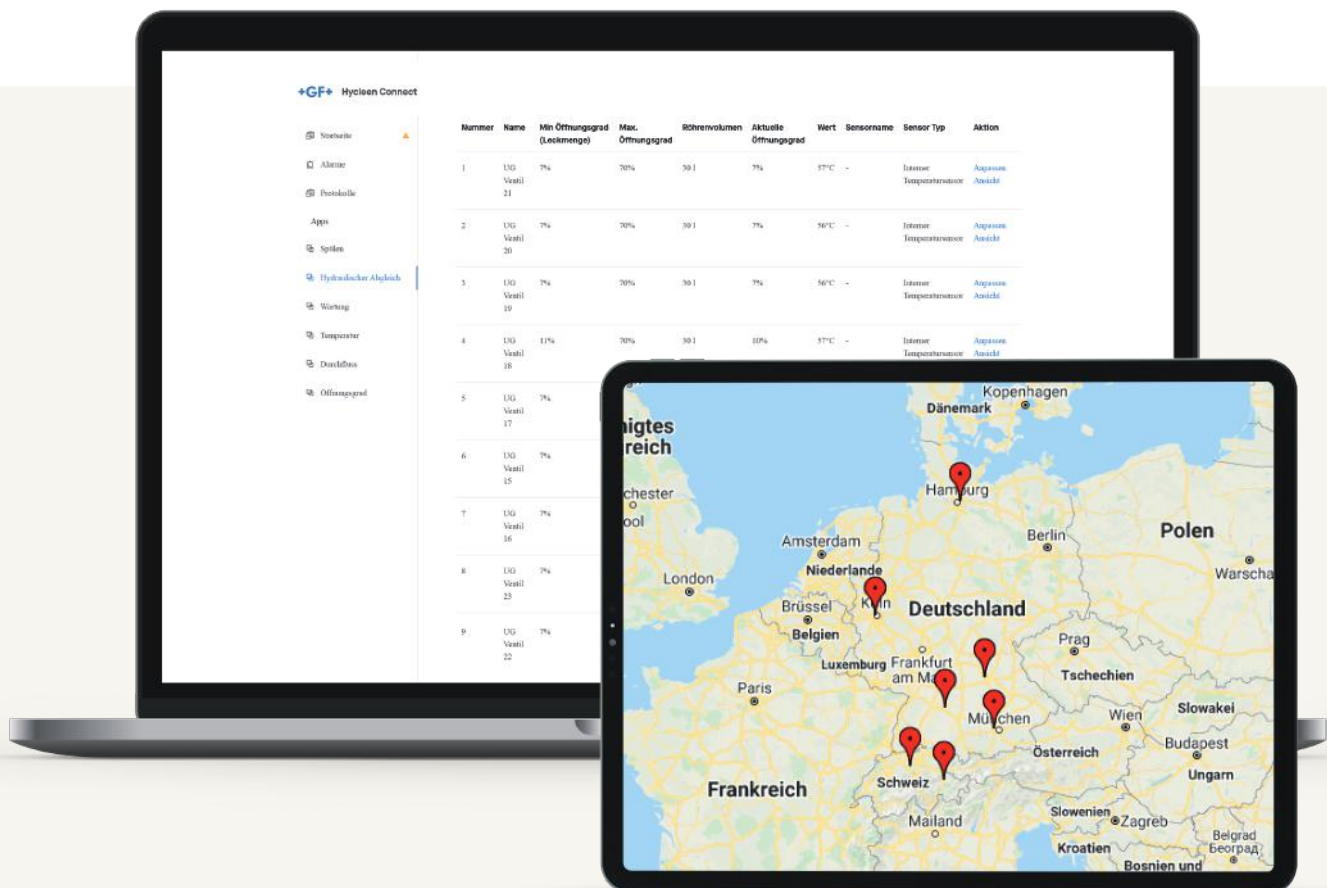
+GF+ Hycleen Connect

Startseite
Alarme
Protokolle
Apps
Spülen
Hydraulischer Abgleich
Wartung
Temperatur
Durchfluss
Öffnungsgrad

| Nummer | Name | Min Öffnungsgrad (Leckmenge) | Max. Öffnungsgrad | Röhrenvolumen | Aktuelle Öffnungsgrad | Wert | Sensorname | Sensor Typ | Aktion |
|---|---|---|---|---|---|---|---|---|---|
| 1 | UG Ventil 21 | 7% | 70% | 30 l | 7% | 57°C | - | Interner Temperatursensor | Anpassen Ansicht |
| 2 | UG Ventil 20 | 7% | 70% | 30 l | 7% | 56°C | - | Interner Temperatursensor | Anpassen Ansicht |
| 3 | UG Ventil 19 | 7% | 70% | 30 l | 7% | 56°C | - | Interner Temperatursensor | Anpassen Ansicht |
| 4 | UG Ventil 18 | 11% | 70% | 30 l | 10% | 57°C | - | Interner Temperatursensor | Anpassen Ansicht |
| 5 | UG Ventil 17 | 7% | | | | | | | |
| 6 | UG Ventil 15 | 7% | | | | | | | |
| 7 | UG Ventil 16 | 7% | | | | | | | |
| 8 | UG Ventil 23 | 7% | | | | | | | |
| 9 | UG Ventil 22 | 7% | | | | | | | |

Kopenhagen
Dänemark
nigtes reich
chester
ool
Hamburg
Berlin
Polen
Warscha
Amsterdam
Niederlande
London
Brüssel
Köln
Deutschland
Belgien
Prag
Luxemburg
Frankfurt am Main
Tschechien
Paris
München
Wien
Slowakei
Budapest
Österreich
Frankreich
Schweiz
Ungarn
Mailand
Slowenien
Zagreb
Belgrad
Београд
Kroatien
Bosnien und